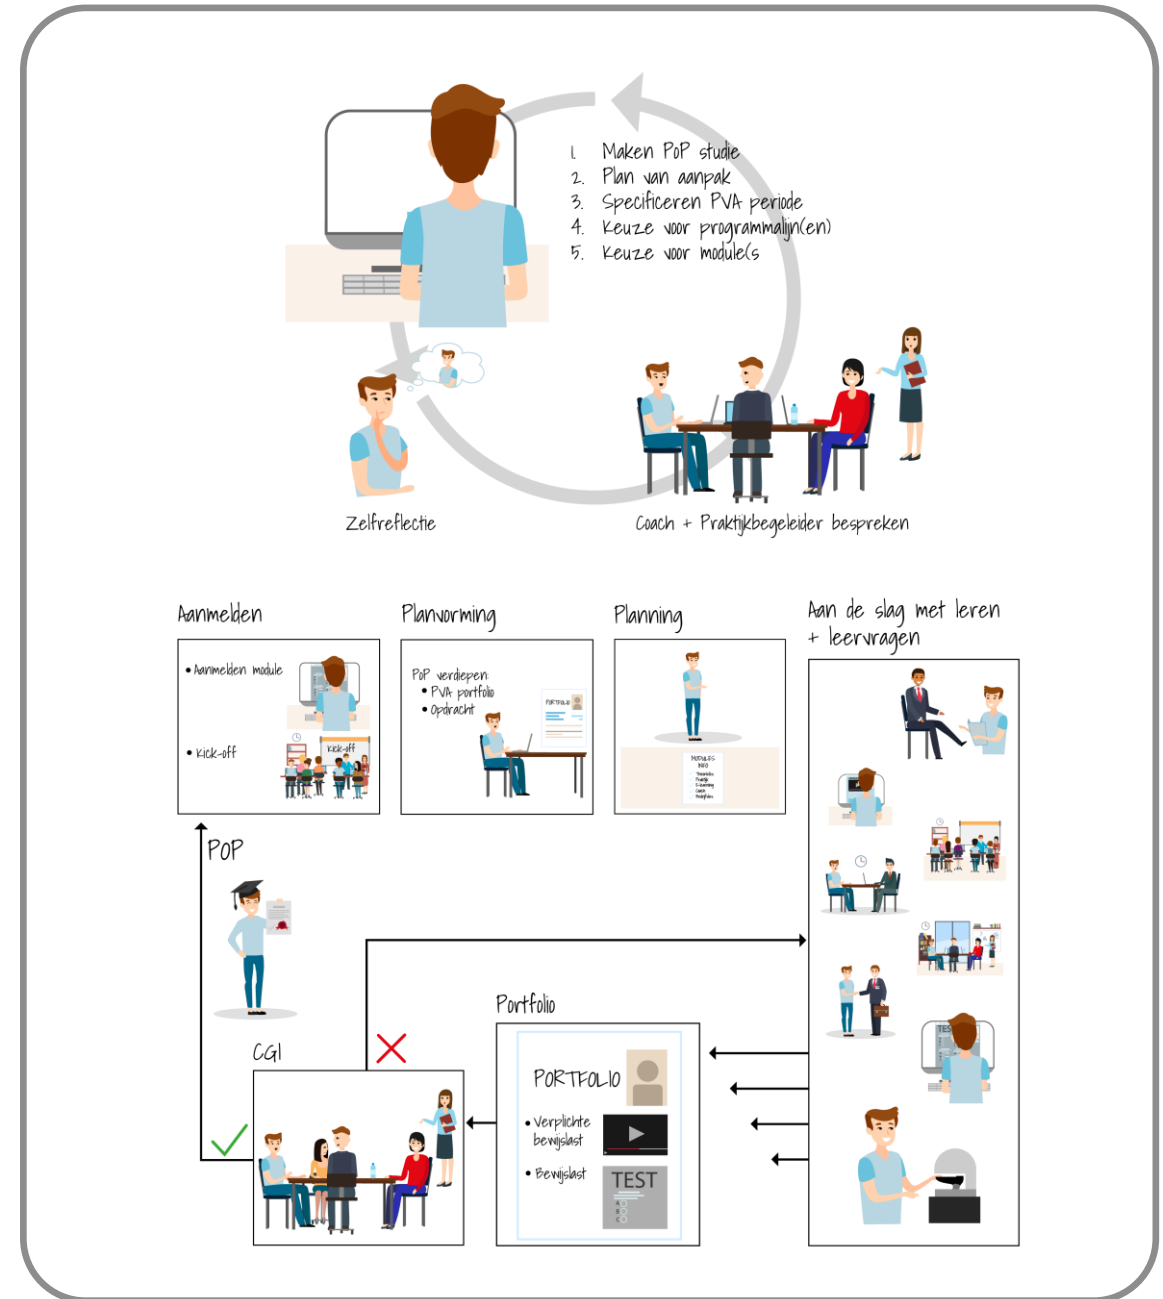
1. Maken PoP studie
2. Plan van aanpak
3. Specificeren PVA periode
4. Keuze voor programmalijn(en)
5. Keuze voor module(s

Zelfreflectie

Coach + Praktijkbegeleider bespreken

Aanmelden

• Aanmelden module

• Kick-off

Kick-off

Planvorming

PoP verdiepen:
• PVA portfolio
• Opdracht

PORTFOLIO

Planning

MODULES

Aan de slag met leren + leervragen

PoP

CGI

Portfolio

PORTFOLIO

• Verplichte bewijslast

• Bewijslast

TEST